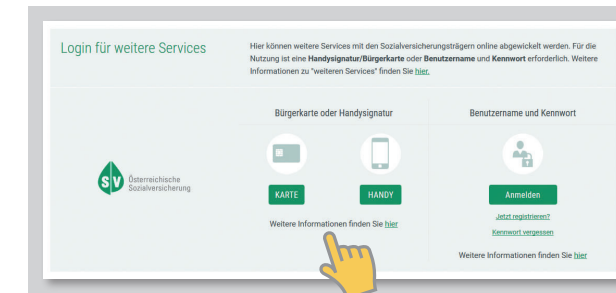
Login für weitere Services

Hier können weitere Services mit den Sozialversicherungsträgern online abgewickelt werden. Für die Nutzung ist eine Handysignatur/Bürgerkarte oder Benutzername und Kennwort erforderlich. Weitere Informationen zu "weiteren Services" finden Sie hier.

SV Österreichische Sozialversicherung

Bürgerkarte oder Handysignatur

KARTE

HANDY

Weitere Informationen finden Sie hier

Benutzername und Kennwort

Anmelden

Jetzt registrieren?

Kennwort vergessen

Weitere Informationen finden Sie hier